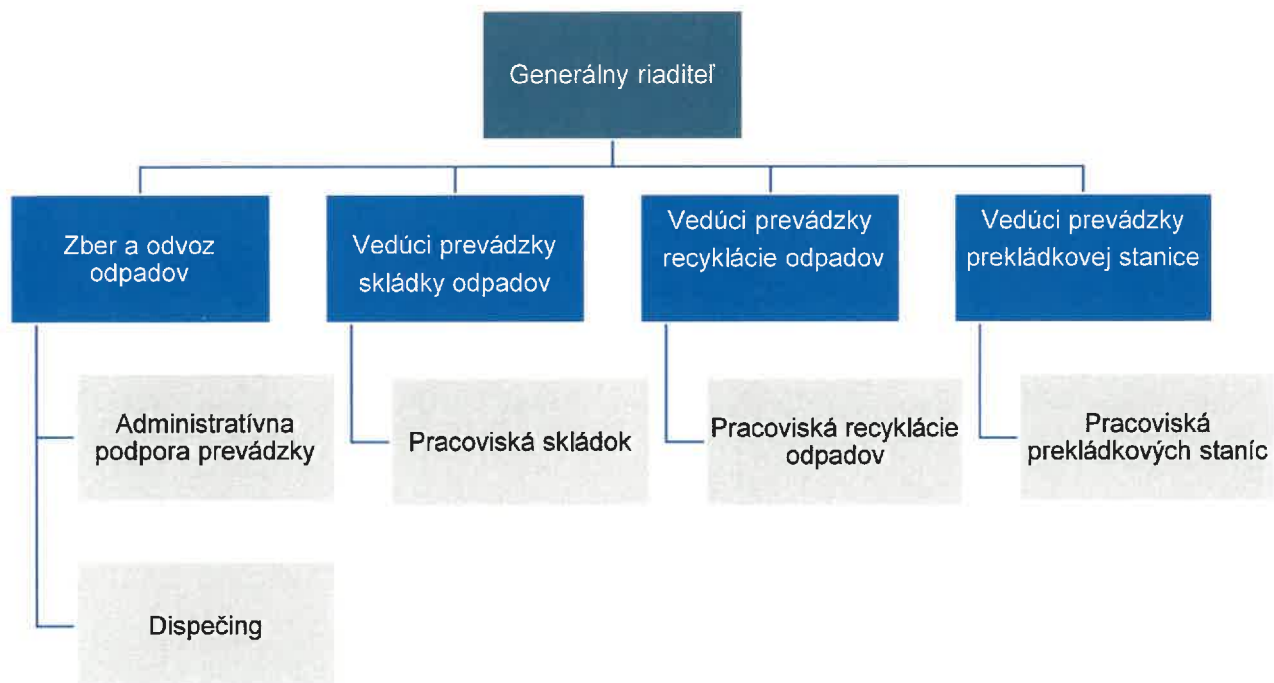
Generálny riaditeľ

Zber a odvoz odpadov

Vedúci prevádzky skládky odpadov

Vedúci prevádzky recyklácie odpadov

Vedúci prevádzky prekládkovej stanice

Administratívna podpora prevádzky

Dispečing

Pracoviská skládok

Pracoviská recyklácie odpadov

Pracoviská prekládkových staníc